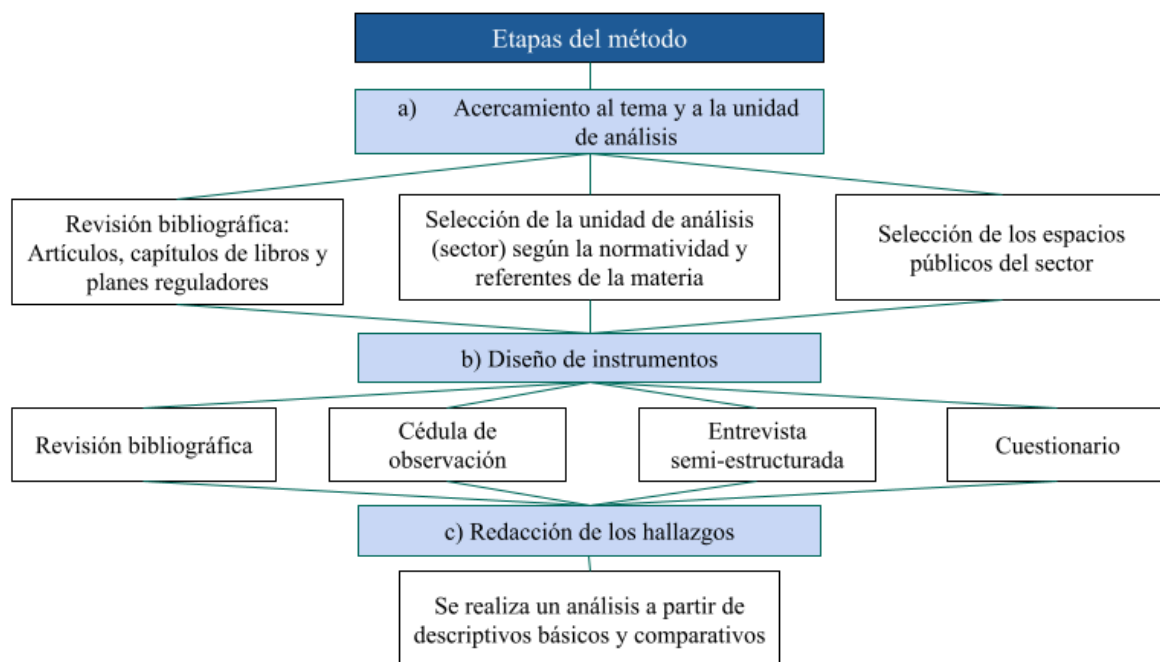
Etapas del método

a) Acercamiento al tema y a la unidad de análisis

Revisión bibliográfica: Artículos, capítulos de libros y planes reguladores

Selección de la unidad de análisis (sector) según la normatividad y referentes de la materia

Selección de los espacios públicos del sector

b) Diseño de instrumentos

Revisión bibliográfica

Cédula de observación

Entrevista semi-estructurada

Cuestionario

c) Redacción de los hallazgos

Se realiza un análisis a partir de descriptivos básicos y comparativos